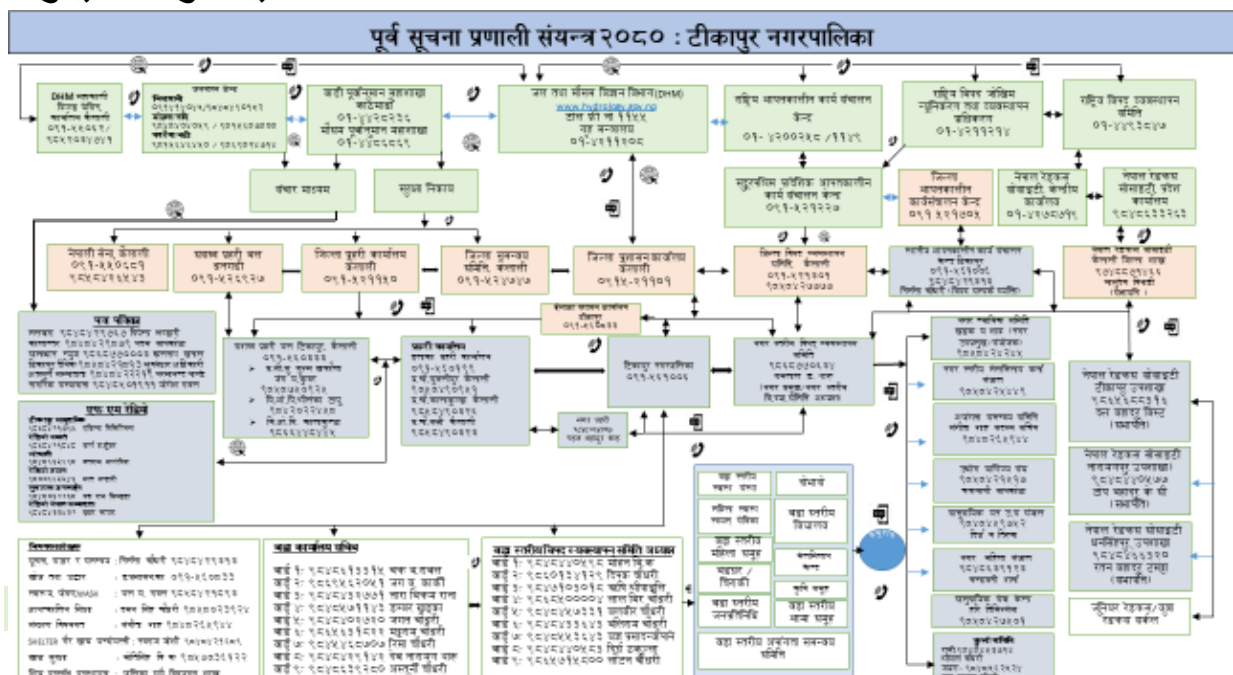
पूर्व सूचना प्रणाली संयन्त्र २०८० : टीकापुर नगरपालिका

DHM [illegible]
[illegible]

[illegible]

जल तथा मौसम विज्ञान विभाग(DHM)
www.hydrology.gov.np
टोल फ्री नं ११५५
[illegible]

राष्ट्रिय आपतकालीन कार्य संचालन केन्द्र
०१- ४२००१८० / ११४९

राष्ट्रिय विपद जोखिम न्यूनिकरण तथा व्यवस्थापन प्राधिकरण
०१-४२११२१४

राष्ट्रिय विपद व्यवस्थापन समिति
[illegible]

संचार माध्यम

सुरक्षा निकाय

सुदूरपश्चिम प्रदेश आपतकालीन कार्य संचालन केन्द्र
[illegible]

जिल्ला आपतकालीन कार्यसंचालन केन्द्र
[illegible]

नेपाल रेडक्रस सोसाइटी, केन्द्रीय कार्यालय
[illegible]

नेपाल रेडक्रस सोसाइटी, प्रदेश कार्यालय
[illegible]

नेपाली सेना, कैलाली
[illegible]

सशस्त्र प्रहरी बल कैलाली
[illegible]

जिल्ला प्रहरी कार्यालय कैलाली
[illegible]

जिल्ला सुरक्षा समिति, कैलाली
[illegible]

जिल्ला प्रशासन कार्यालय कैलाली
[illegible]

जिल्ला विपद व्यवस्थापन समिति, कैलाली
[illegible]

स्थानीय आपतकालीन कार्य संचालन केन्द्र टीकापुर
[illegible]

नेपाल रेडक्रस सोसाइटी कैलाली जिल्ला शाखा
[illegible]

पत्र पत्रिका
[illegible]

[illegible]

टीकापुर नगरपालिका
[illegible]

स्थानीय विपद व्यवस्थापन समिति
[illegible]

एफ एम रेडियो
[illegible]

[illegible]

वडा कार्यालय प्रमुख
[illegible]

वडा स्तरीय विपद व्यवस्थापन समिति संयोजक
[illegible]

वडा स्तरीय स्वास्थ्य संस्था
योगदान
वडा स्तरीय विद्यालय
वडा स्तरीय महिला समूह
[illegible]
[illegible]
कृषि समूह
वडा स्तरीय जनप्रतिनिधि
वडा स्तरीय आमा समूह
वडा स्तरीय अनुगमन समन्वय समिति

नेपाल रेडक्रस सोसाइटी टीकापुर उपशाखा
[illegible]

नेपाल रेडक्रस सोसाइटी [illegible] उपशाखा
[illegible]

नेपाल रेडक्रस सोसाइटी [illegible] उपशाखा
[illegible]

जुनियर रेडक्रस/युवा रेडक्रस सर्कल